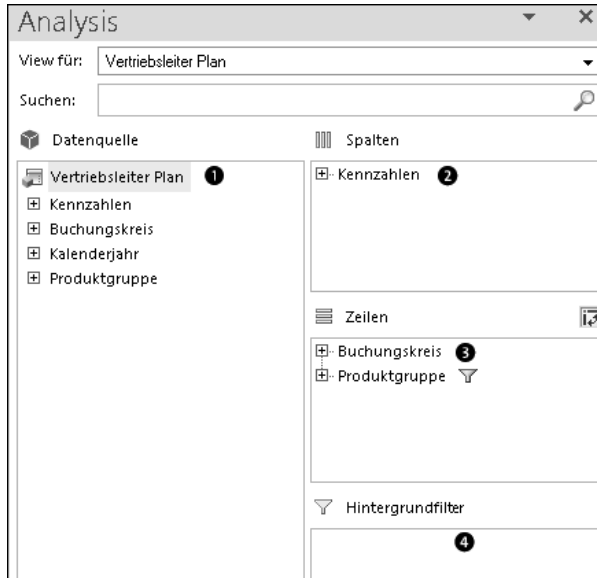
Analysis

View für: Vertriebsleiter Plan

Suchen:

Datenquelle

Vertriebsleiter Plan ❶
⊞ Kennzahlen
⊞ Buchungskreis
⊞ Kalenderjahr
⊞ Produktgruppe

Spalten

⊞ Kennzahlen ❷

Zeilen

⊞ Buchungskreis ❸
⊞ Produktgruppe

Hintergrundfilter

❹